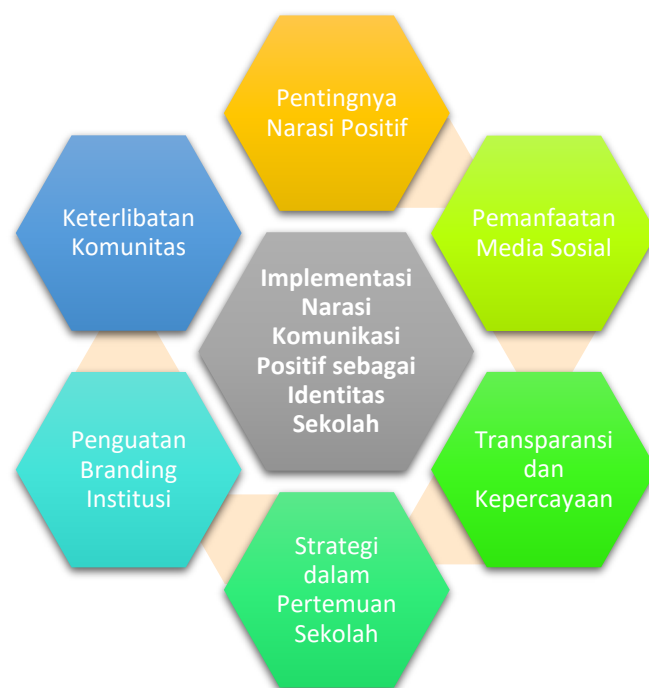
Pentingnya Narasi Positif

Keterlibatan Komunitas

Pemanfaatan Media Sosial

Implementasi Narasi Komunikasi Positif sebagai Identitas Sekolah

Penguatan Branding Institusi

Transparansi dan Kepercayaan

Strategi dalam Pertemuan Sekolah